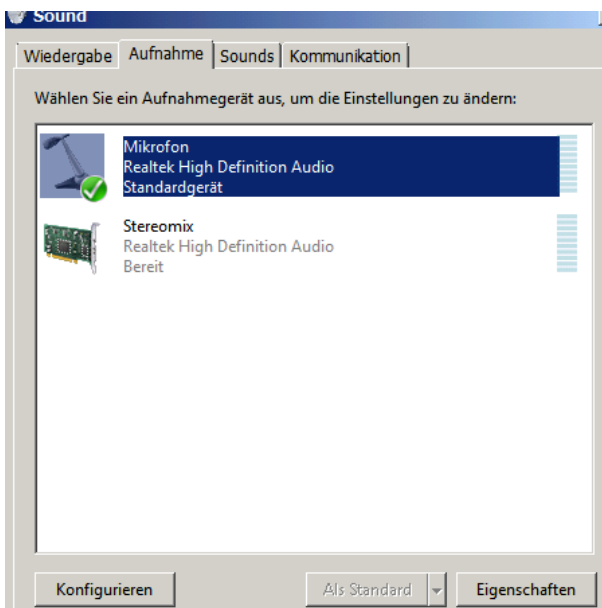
Sound

Wiedergabe | Aufnahme | Sounds | Kommunikation

Wählen Sie ein Aufnahmegerät aus, um die Einstellungen zu ändern:

Mikrofon
Realtek High Definition Audio
Standardgerät

Stereomix
Realtek High Definition Audio
Bereit

Konfigurieren | Als Standard | Eigenschaften